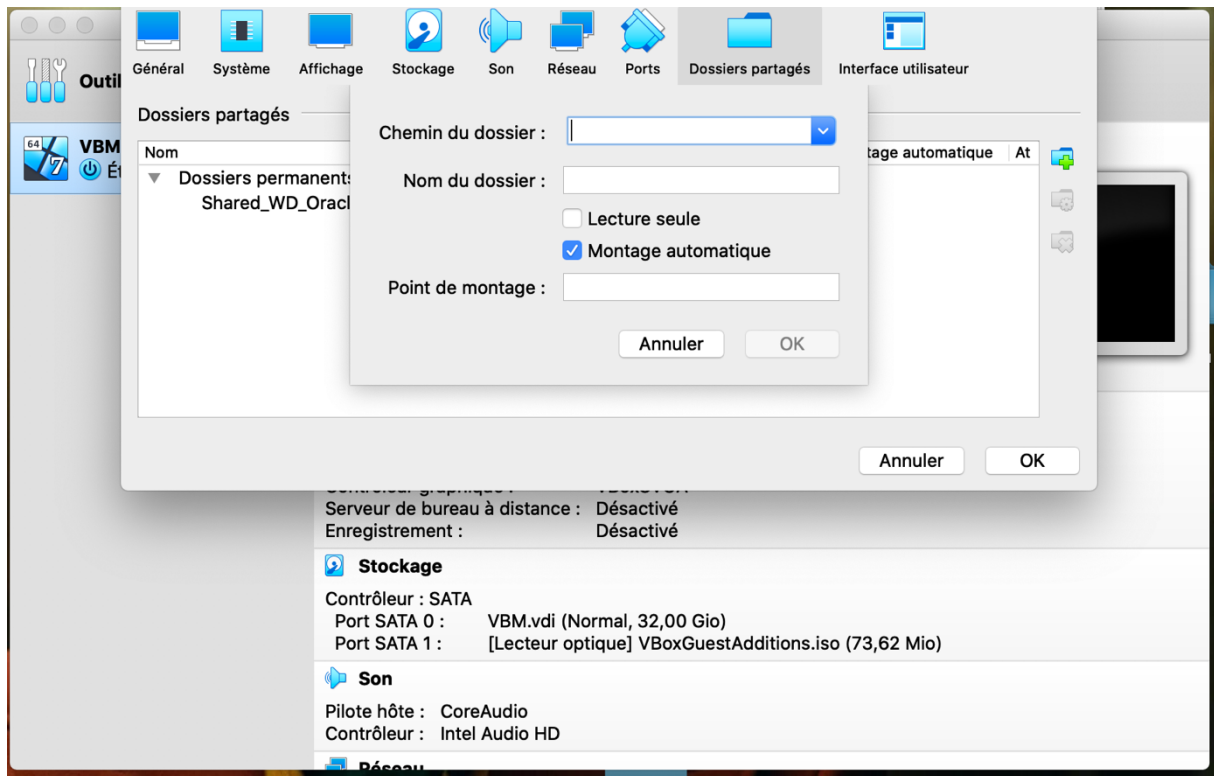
Outil

64
VBM
Ét

Général Système Affichage Stockage Son Réseau Ports Dossiers partagés Interface utilisateur

Dossiers partagés

| Nom | tage automatique | At |
|---|---|---|
| ▼ Dossiers permanents | | |
| Shared_WD_Oracl | | |

Chemin du dossier :

Nom du dossier :

Lecture seule

Montage automatique

Point de montage :

Annuler OK

Annuler OK

Serveur de bureau à distance : Désactivé
Enregistrement : Désactivé

Stockage

Contrôleur : SATA
Port SATA 0 : VBM.vdi (Normal, 32,00 Gio)
Port SATA 1 : [Lecteur optique] VBoxGuestAdditions.iso (73,62 Mio)

Son

Pilote hôte : CoreAudio
Contrôleur : Intel Audio HD

Réseau